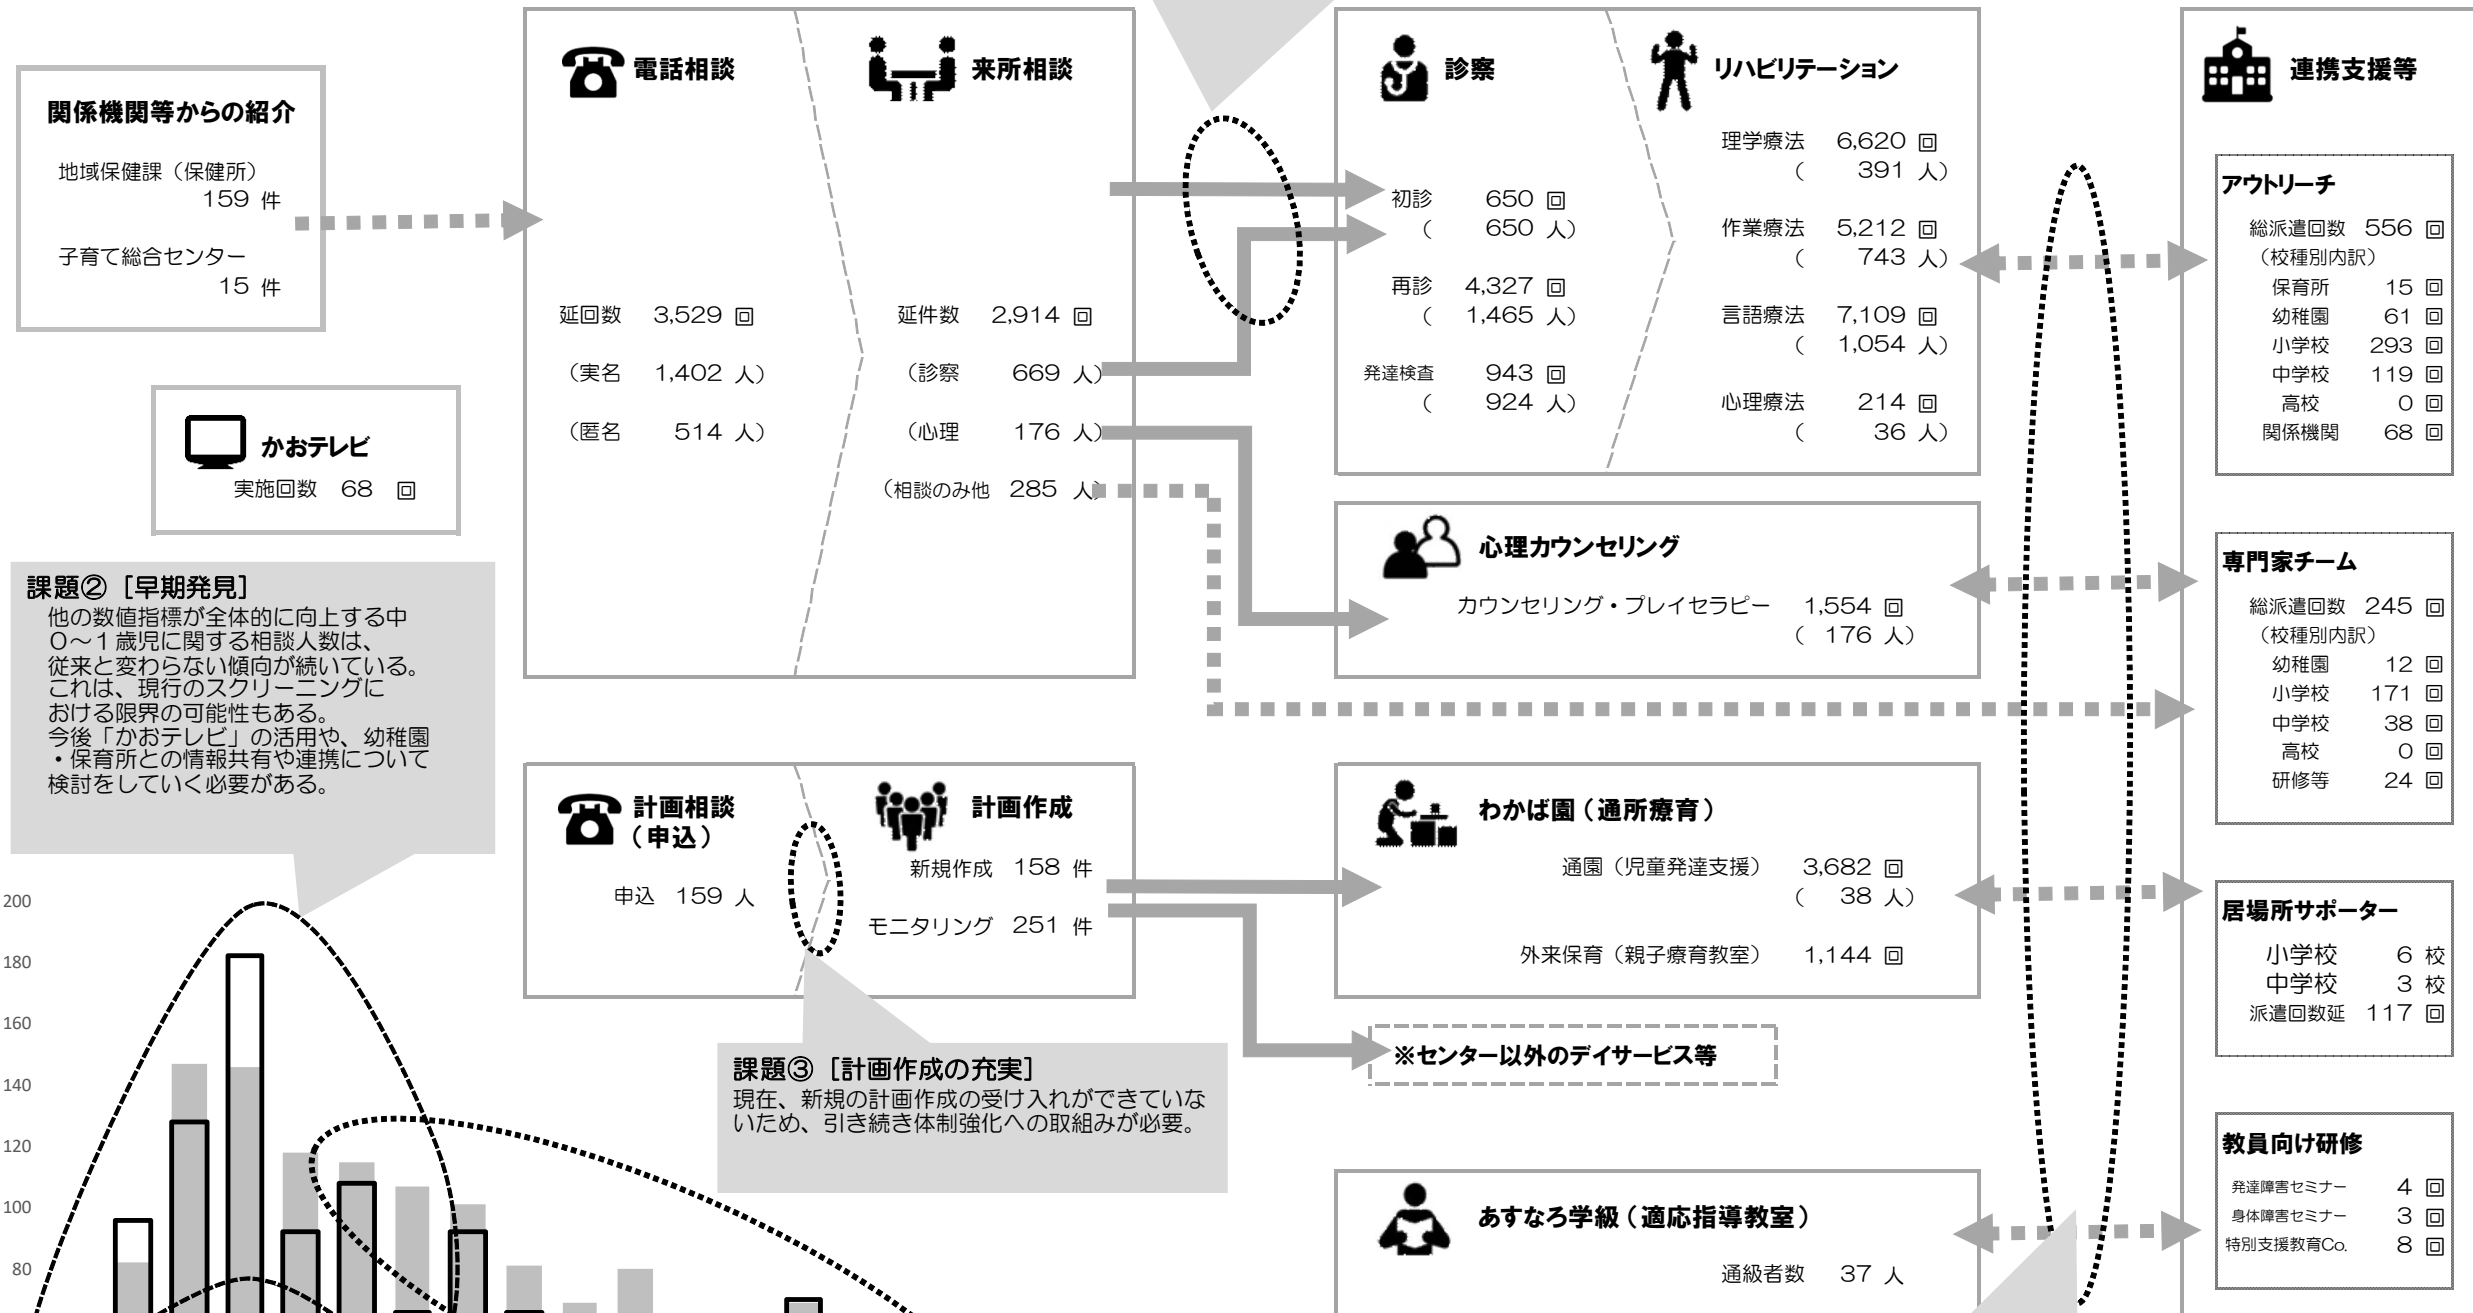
関係機関等からの紹介

地域保健課（保健所）
159 件

子育て総合センター
15 件

かおテレビ
実施回数 68 回

課題②［早期発見］
他の数値指標が全体的に向上する中 0～1歳児に関する相談人数は、従来と変わらない傾向が続いている。これは、現行のスクリーニングにおける限界の可能性もある。今後「かおテレビ」の活用や、幼稚園・保育所との情報共有や連携について検討をしていく必要がある。

200
180
160
140
120
100
80

電話相談

延回数 3,529 回
（実名 1,402 人）
（匿名 514 人）

来所相談

延件数 2,914 回
（診察 669 人）
（心理 176 人）
（相談のみ他 285 人）

計画相談（申込）
申込 159 人

計画作成
新規作成 158 件
モニタリング 251 件

課題③［計画作成の充実］
現在、新規の計画作成の受け入れができていないため、引き続き体制強化への取組みが必要。

診察
初診 650 回
（ 650 人）
再診 4,327 回
（ 1,465 人）
発達検査 943 回
（ 924 人）

リハビリテーション
理学療法 6,620 回
（ 391 人）
作業療法 5,212 回
（ 743 人）
言語療法 7,109 回
（ 1,054 人）
心理療法 214 回
（ 36 人）

心理カウンセリング
カウンセリング・プレイセラピー 1,554 回
（ 176 人）

わかば園（通所療育）
通園（児童発達支援） 3,682 回
（ 38 人）
外来保育（親子療育教室） 1,144 回

※センター以外のデイサービス等

あすなろ学級（適応指導教室）
通級者数 37 人

連携支援等

アウトリーチ
総派遣回数 556 回
（校種別内訳）
保育所 15 回
幼稚園 61 回
小学校 293 回
中学校 119 回
高校 0 回
関係機関 68 回

専門家チーム
総派遣回数 245 回
（校種別内訳）
幼稚園 12 回
小学校 171 回
中学校 38 回
高校 0 回
研修等 24 回

居場所サポーター
小学校 6 校
中学校 3 校
派遣回数延 117 回

教員向け研修
発達障害セミナー 4 回
身体障害セミナー 3 回
特別支援教育Co. 8 回